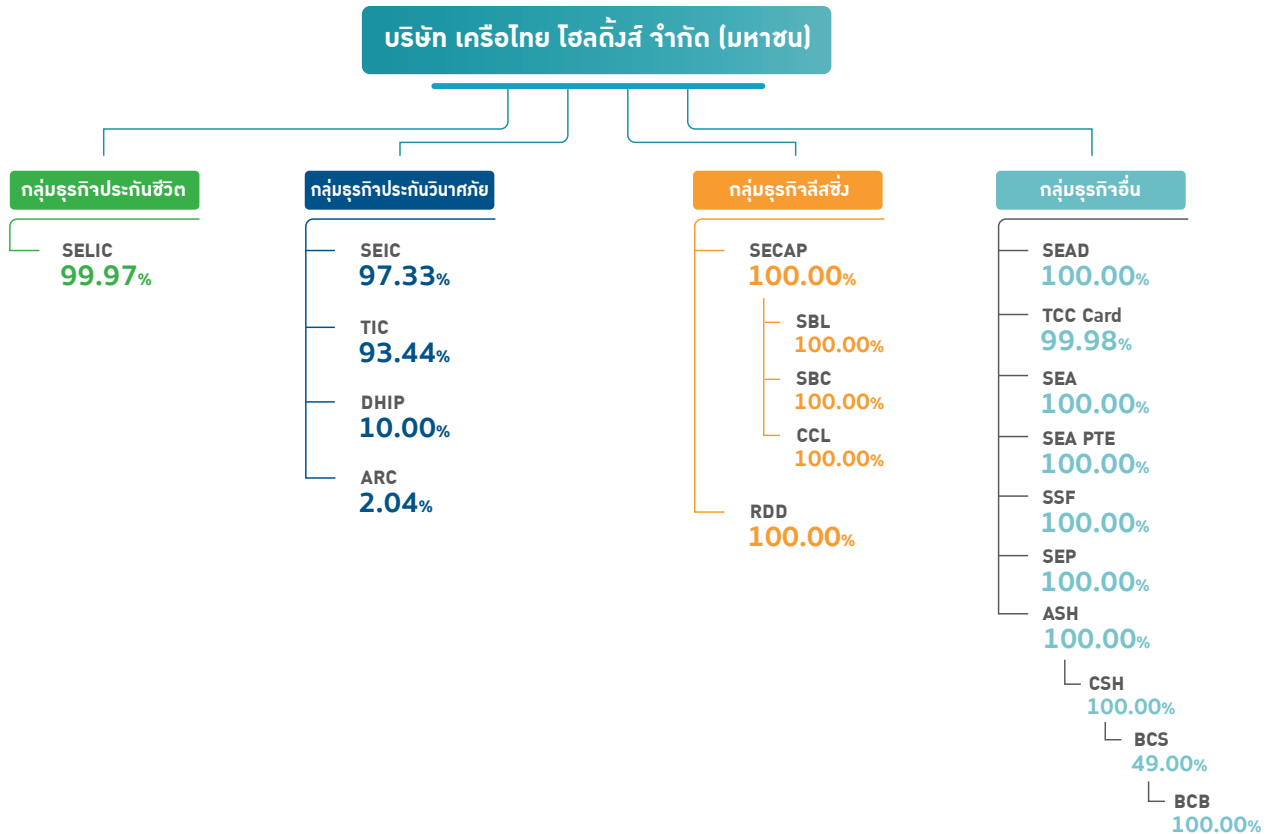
บริษัท เครือไทย โฮลดิ้งส์ จำกัด (มหาชน)

กลุ่มธุรกิจประกันชีวิต

SELIC
99.97%

กลุ่มธุรกิจประกันวินาศภัย

SEIC
97.33%

TIC
93.44%

DHIP
10.00%

ARC
2.04%

กลุ่มธุรกิจลีสซิ่ง

SECAP
100.00%

SBL
100.00%

SBC
100.00%

CCL
100.00%

RDD
100.00%

กลุ่มธุรกิจอื่น

SEAD
100.00%

TCC Card
99.98%

SEA
100.00%

SEA PTE
100.00%

SSF
100.00%

SEP
100.00%

ASH
100.00%

CSH
100.00%

BCS
49.00%

BCB
100.00%